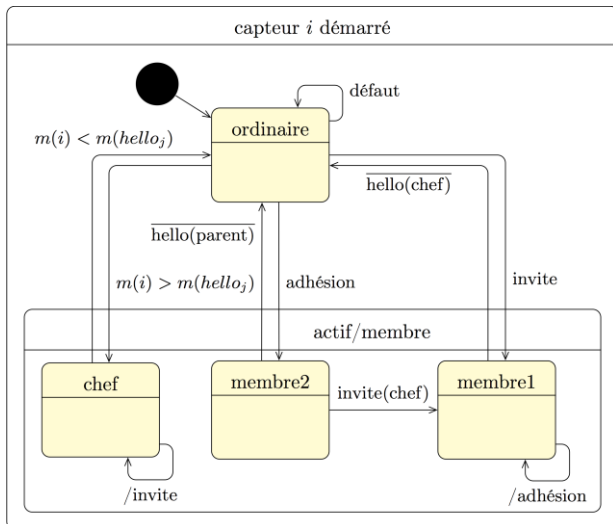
capteur $i$ démarré

défaut

ordinaire

$m(i) < m(hello_j)$

$\overline{\text{hello(chef)}}$

$\overline{\text{hello(parent)}}$

$m(i) > m(hello_j)$

adhésion

invite

actif/membre

chef

membre2

invite(chef)

membre1

/invite

/adhésion